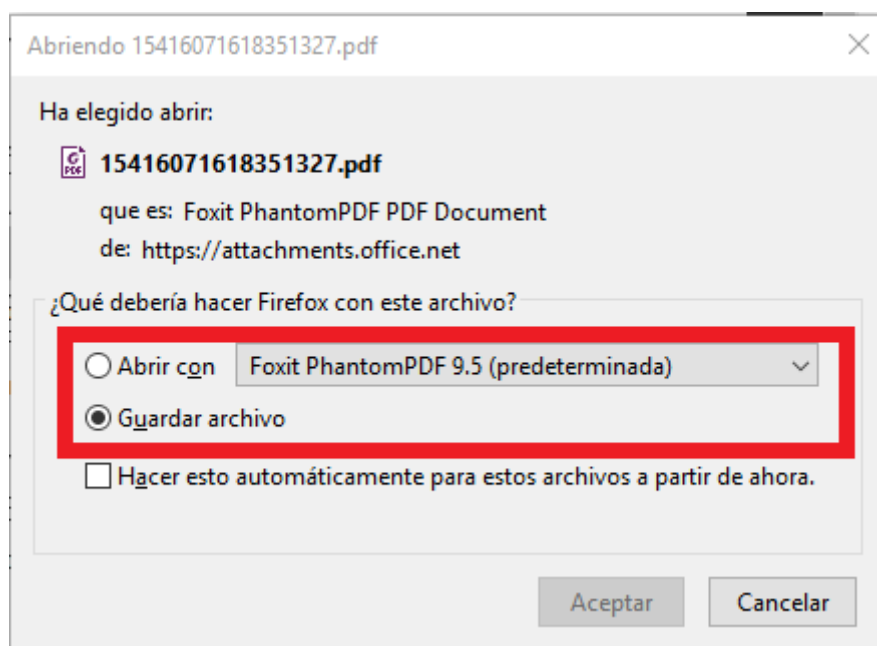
Abriendo 15416071618351327.pdf

Ha elegido abrir:

15416071618351327.pdf

que es: Foxit PhantomPDF PDF Document

de: https://attachments.office.net

¿Qué debería hacer Firefox con este archivo?

Abrir con Foxit PhantomPDF 9.5 (predeterminada)

Guardar archivo

Hacer esto automáticamente para estos archivos a partir de ahora.

Aceptar Cancelar